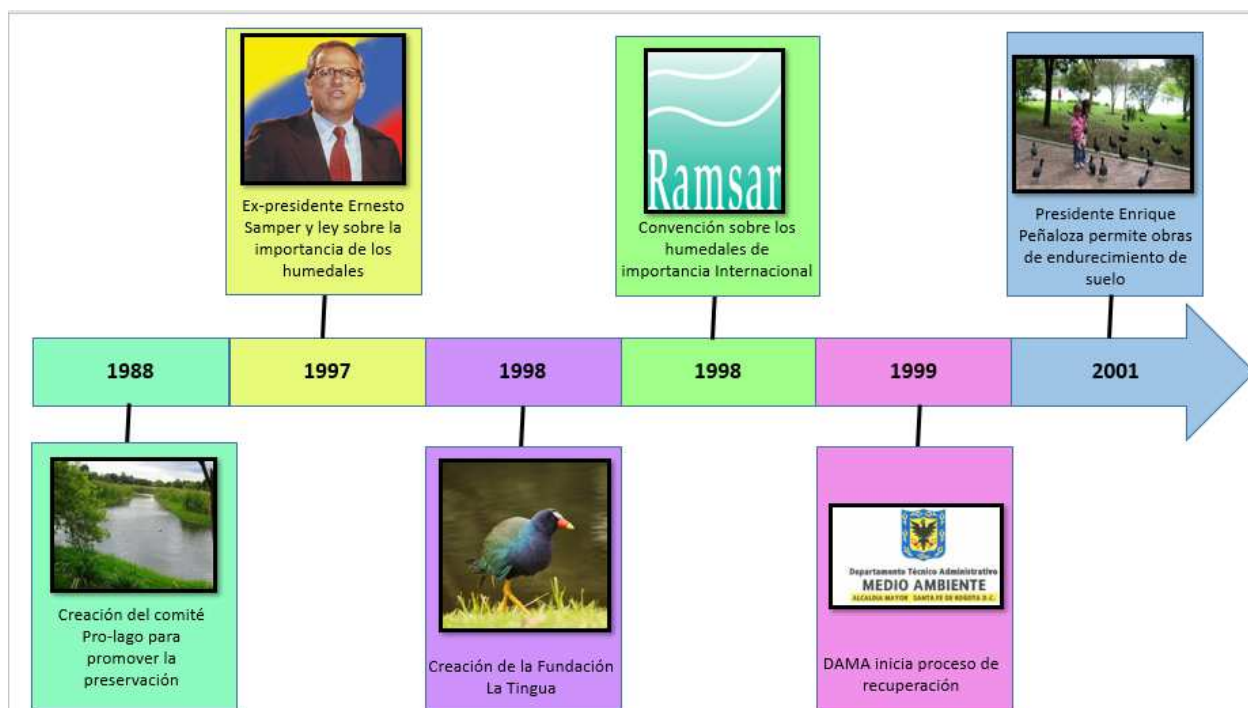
Ex-presidente Ernesto Samper y ley sobre la importancia de los humedales

Ramsar

Convención sobre los humedales de importancia Internacional

Presidente Enrique Peñaloza permite obras de endurecimiento de suelo

1988

1997

1998

1998

1999

2001

Creación del comité Pro-lago para promover la preservación

Creación de la Fundación La Tingua

Departamento Técnico Administrativo
MEDIO AMBIENTE
ALCALDIA MAYOR SANTA FE DE BOGOTA D.C.

DAMA inicia proceso de recuperación